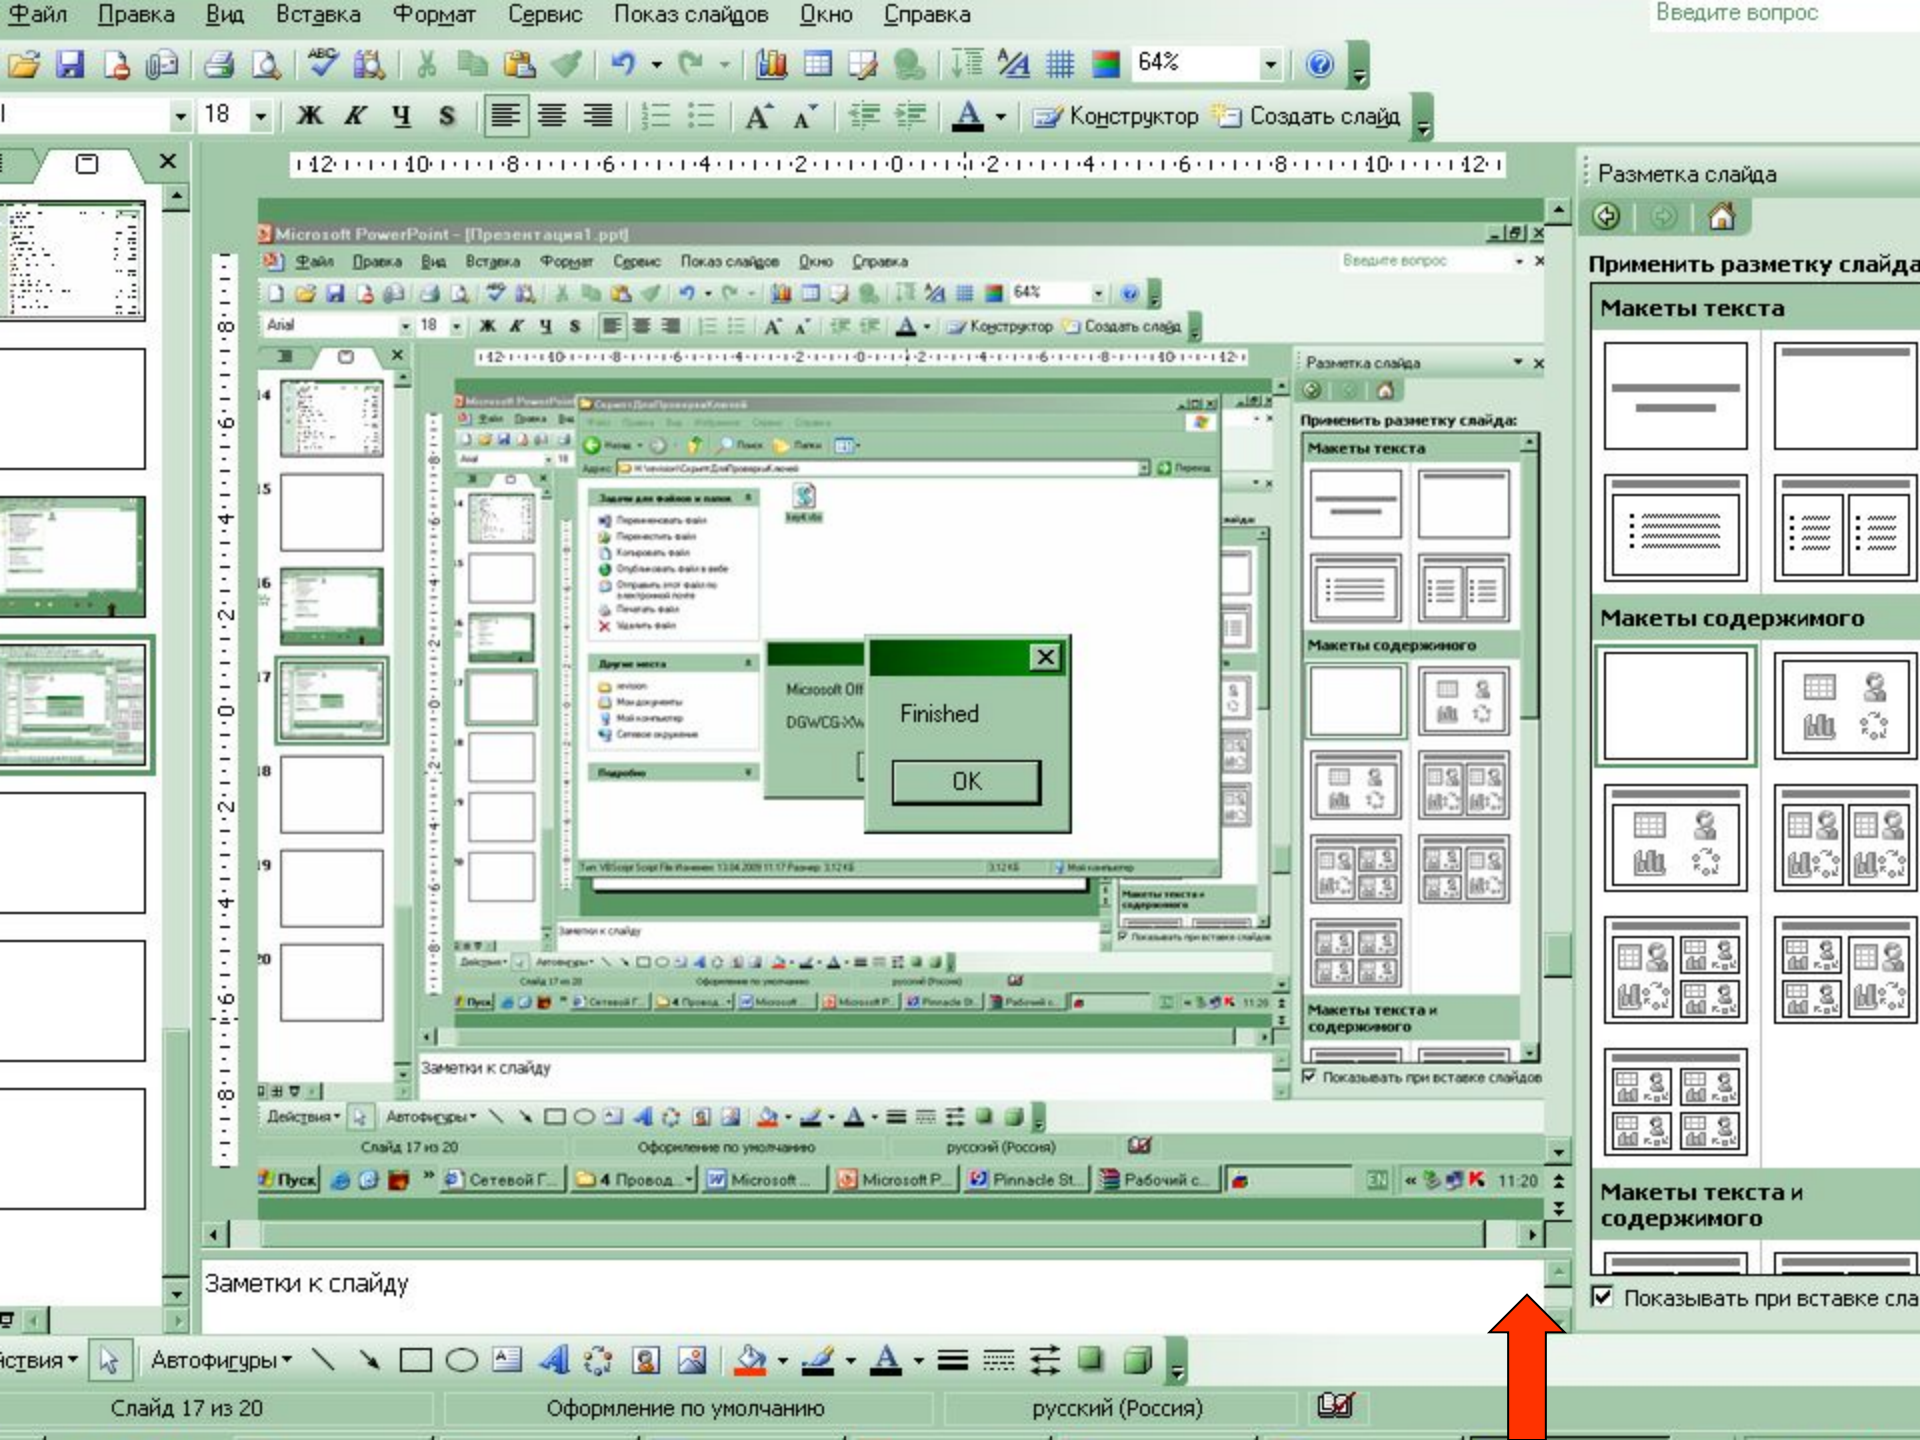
Файл Правка Вид Вставка Формат Сервис Показ слайдов Окно Справка

Введите вопрос

64%

18 Ж К Ч S

Конструктор Создать слайд

12 10 8 6 4 2 0 2 4 6 8 10 12

Разметка слайда

Применить разметку слайда

Макеты текста

Макеты содержимого

Макеты текста и содержимого

Показывать при вставке сла

Microsoft PowerPoint - [Презентация1.ppt]

Файл Правка Вид Вставка Формат Сервис Показ слайдов Окно Справка

Введите вопрос

64%

Arial 18 Ж К Ч S

Конструктор Создать слайд

Разметка слайда

Применить разметку слайда:

Макеты текста

Макеты содержимого

Макеты текста и содержимого

Показывать при вставке слайдов

14

15

16

17

18

19

20

Microsoft Off

DGWCG-XW

Finished

OK

Заметки к слайду

Действия Автофигуры

Слайд 17 из 20 Оформление по умолчанию русский (Россия)

Пуск Сетевой г... 4 Провод... Microsoft ... Microsoft P... Pinnacle St... Рабочий с...

EN 11:20

Заметки к слайду

йствия Автофигуры

Слайд 17 из 20 Оформление по умолчанию русский (Россия)